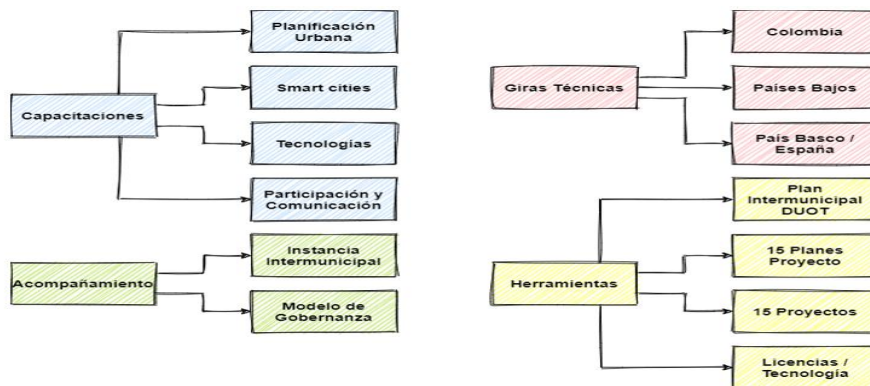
Capacitaciones

Planificación Urbana

Smart cities

Tecnologías

Participación y Comunicación

Acompañamiento

Instancia Intermunicipal

Modelo de Gobernanza

Giras Técnicas

Colombia

Países Bajos

País Basco / España

Herramientas

Plan Intermunicipal DUOT

15 Planes Proyecto

15 Proyectos

Licencias / Tecnología